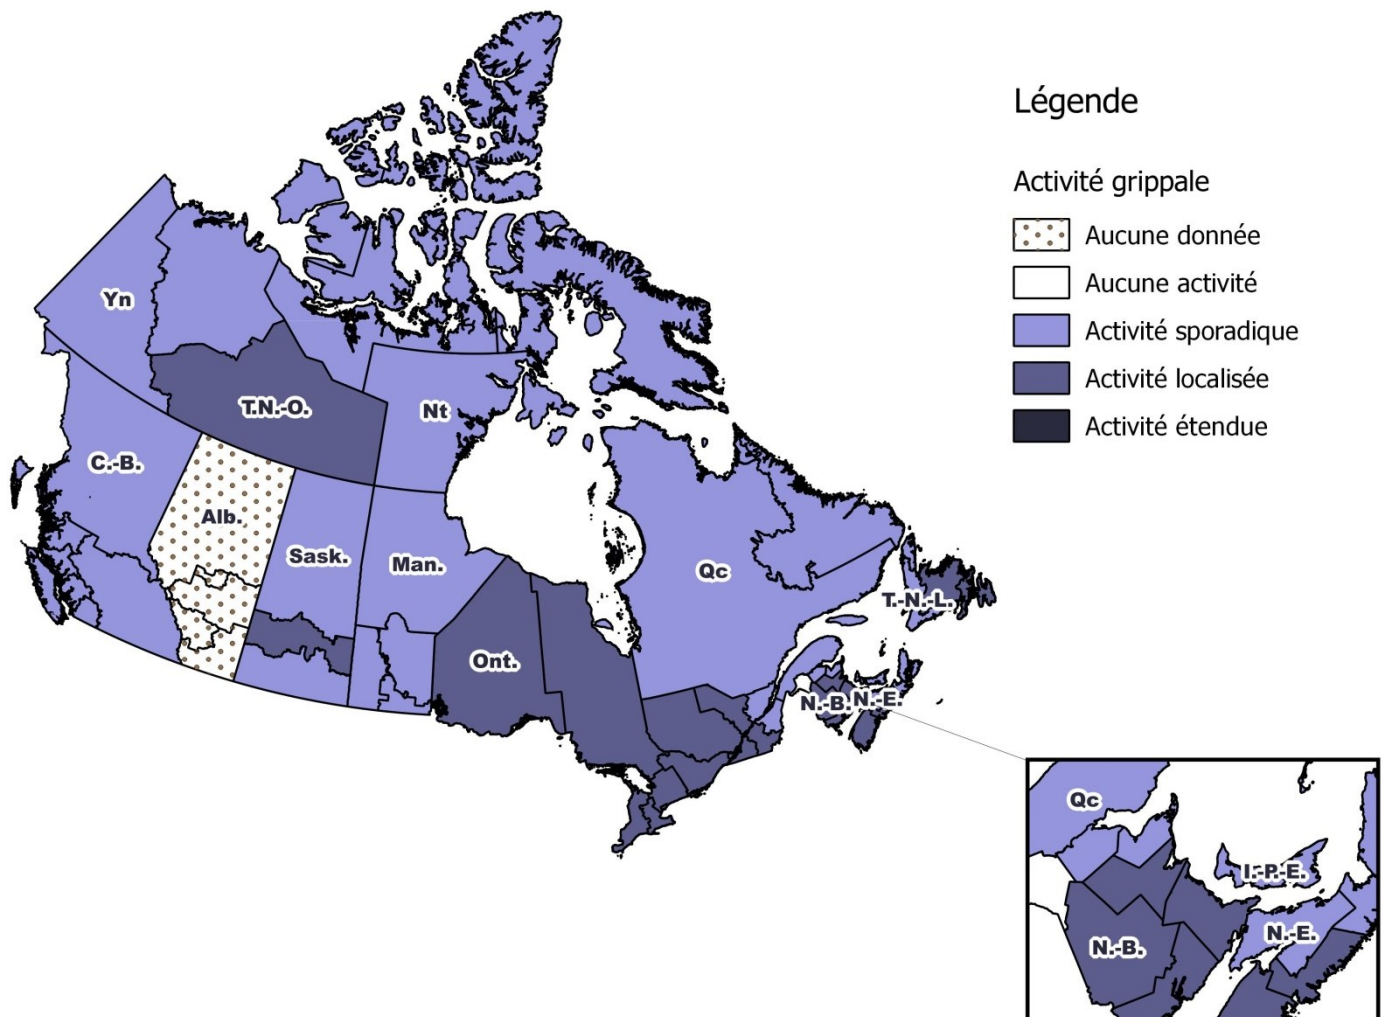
Légende

Activité grippale

Aucune donnée

Aucune activité

Activité sporadique

Activité localisée

Activité étendue

Yn

T.N.-O.

Nt

C.-B.

Alb.

Sask.

Man.

Qc

T.-N.-L.

Ont.

N.-B.

N.-E.

Qc

Î.-P.-E.

N.-E.

N.-B.